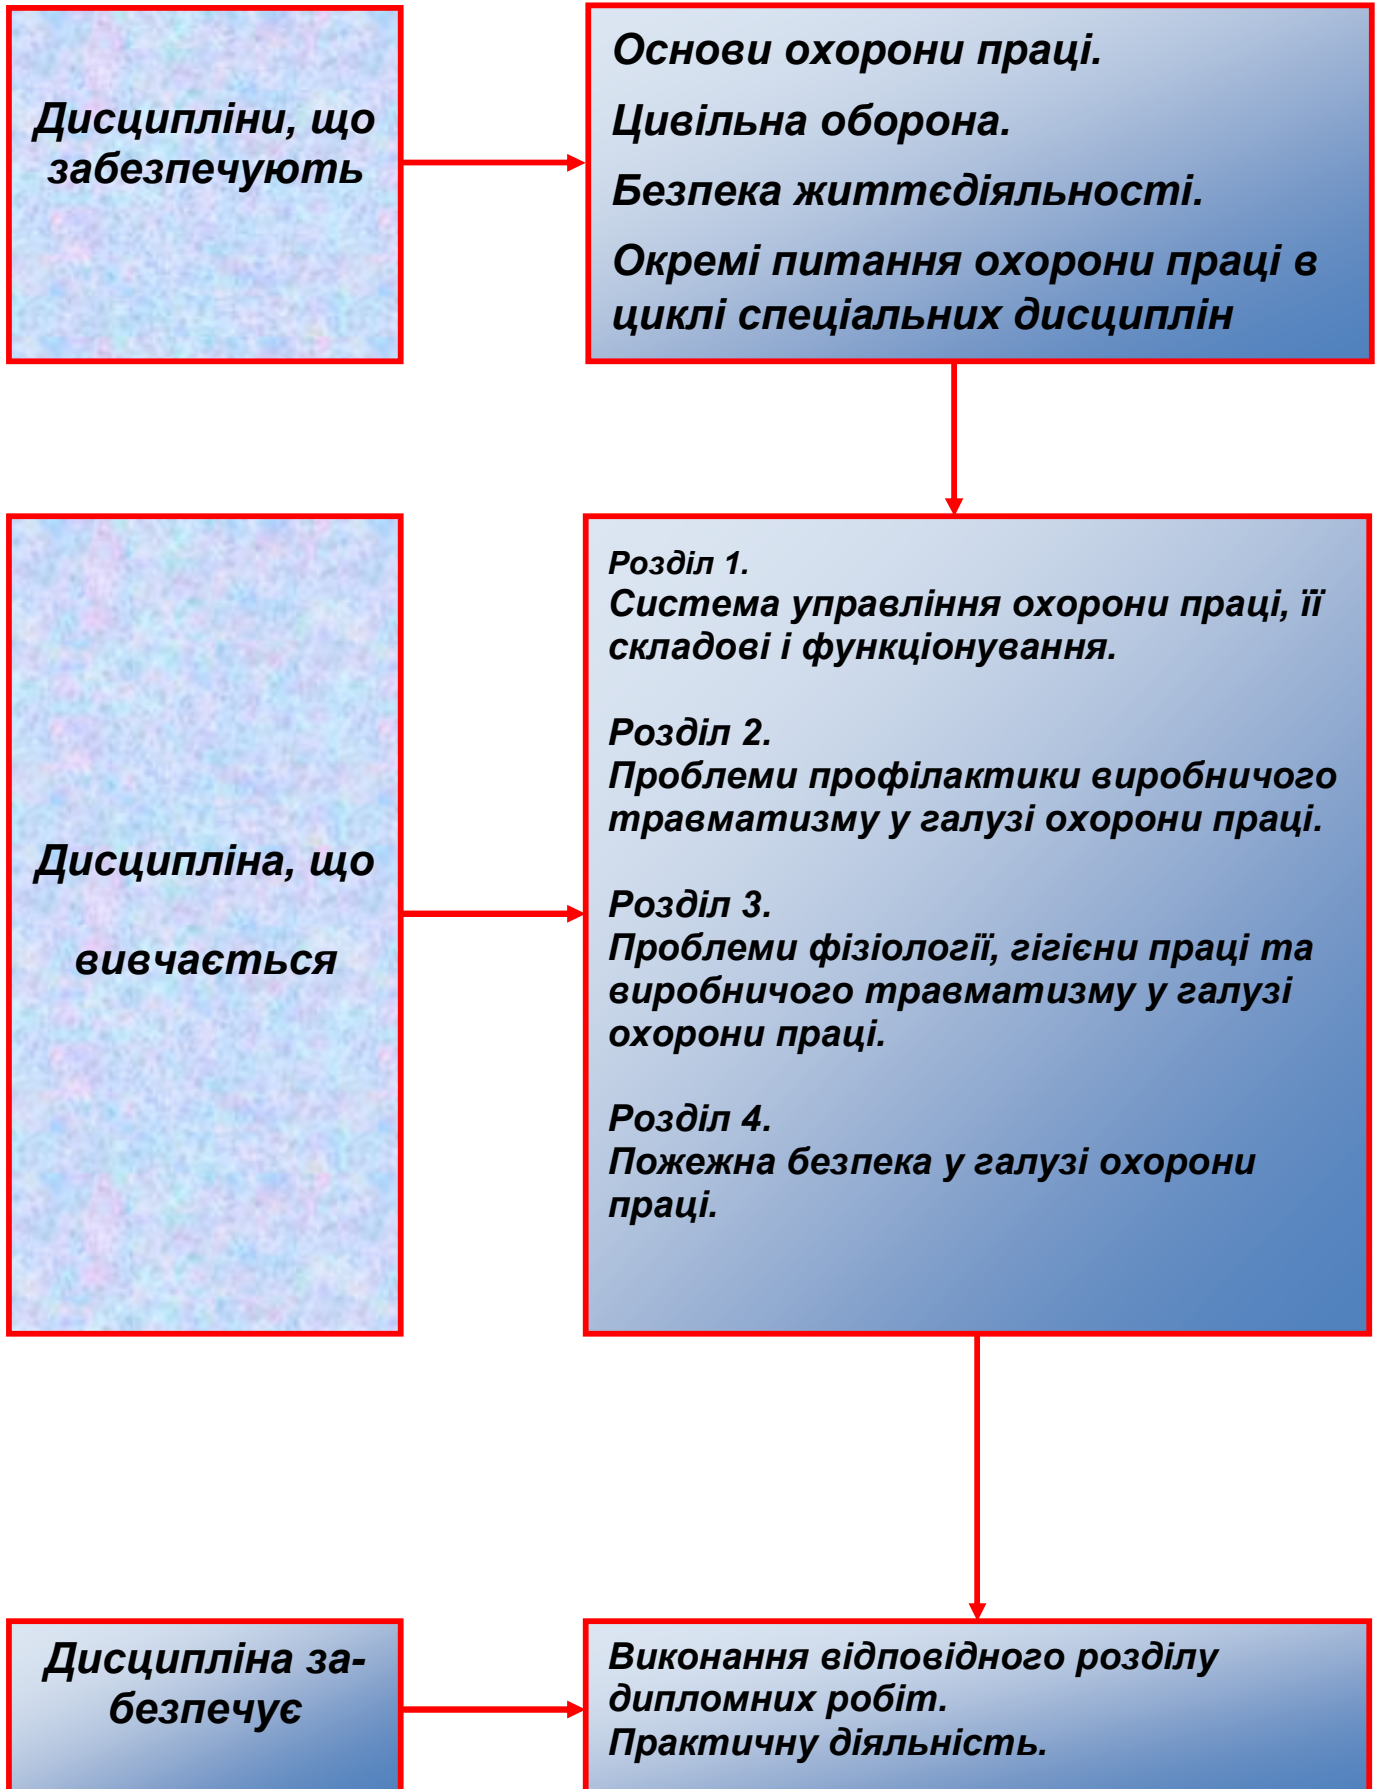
Дисципліни, що забезпечують

Основи охорони праці.

Цивільна оборона.

Безпека життєдіяльності.

Окремі питання охорони праці в циклі спеціальних дисциплін

Дисципліна, що

вивчається

Розділ 1.
Система управління охорони праці, її складові і функціонування.

Розділ 2.
Проблеми профілактики виробничого травматизму у галузі охорони праці.

Розділ 3.
Проблеми фізіології, гігієни праці та виробничого травматизму у галузі охорони праці.

Розділ 4.
Пожежна безпека у галузі охорони праці.

Дисципліна забезпечує

Виконання відповідного розділу дипломних робіт.
Практичну діяльність.